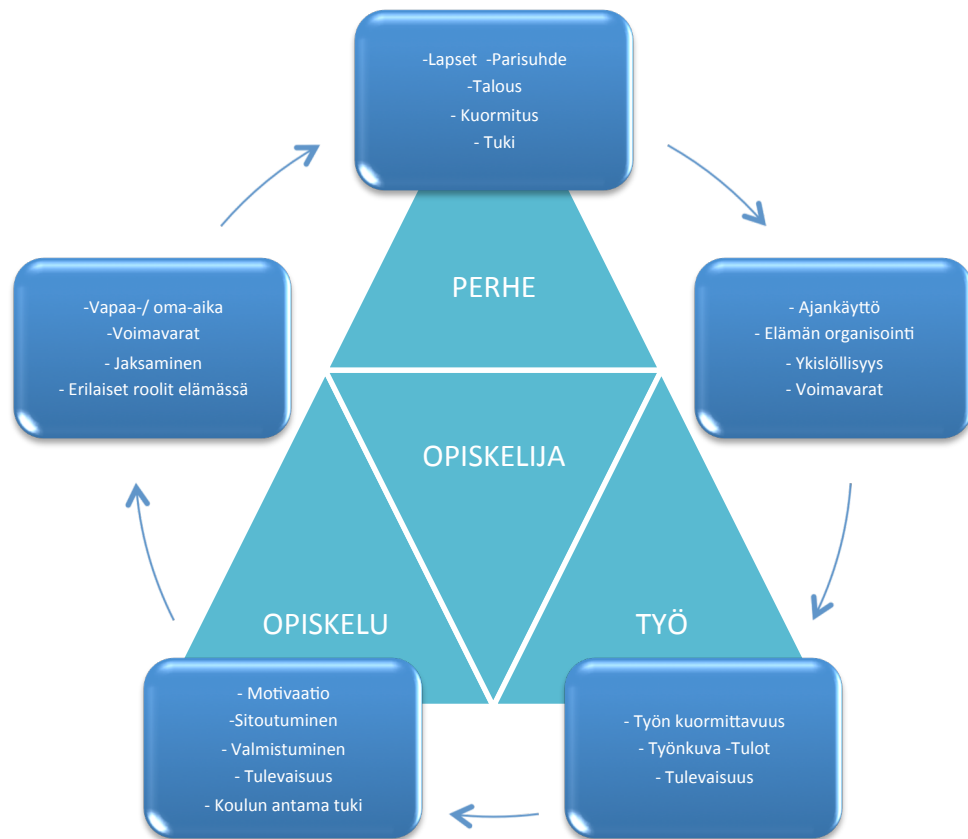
-Lapset -Parisuhde
-Talous
- Kuormitus
- Tuki

- Ajankäyttö
- Elämän organisointi
- Ykislöllisyys
- Voimavarat

PERHE

-Vapaa-/ oma-aika
-Voimavarat
- Jaksaminen
- Erilaiset roolit elämässä

OPISKELIJA

OPISKELU

TYÖ

- Motivaatio
-Sitoutuminen
- Valmistuminen
- Tulevaisuus
- Koulun antama tuki

- Työn kuormittavuus
- Työnkuva -Tulot
- Tulevaisuus